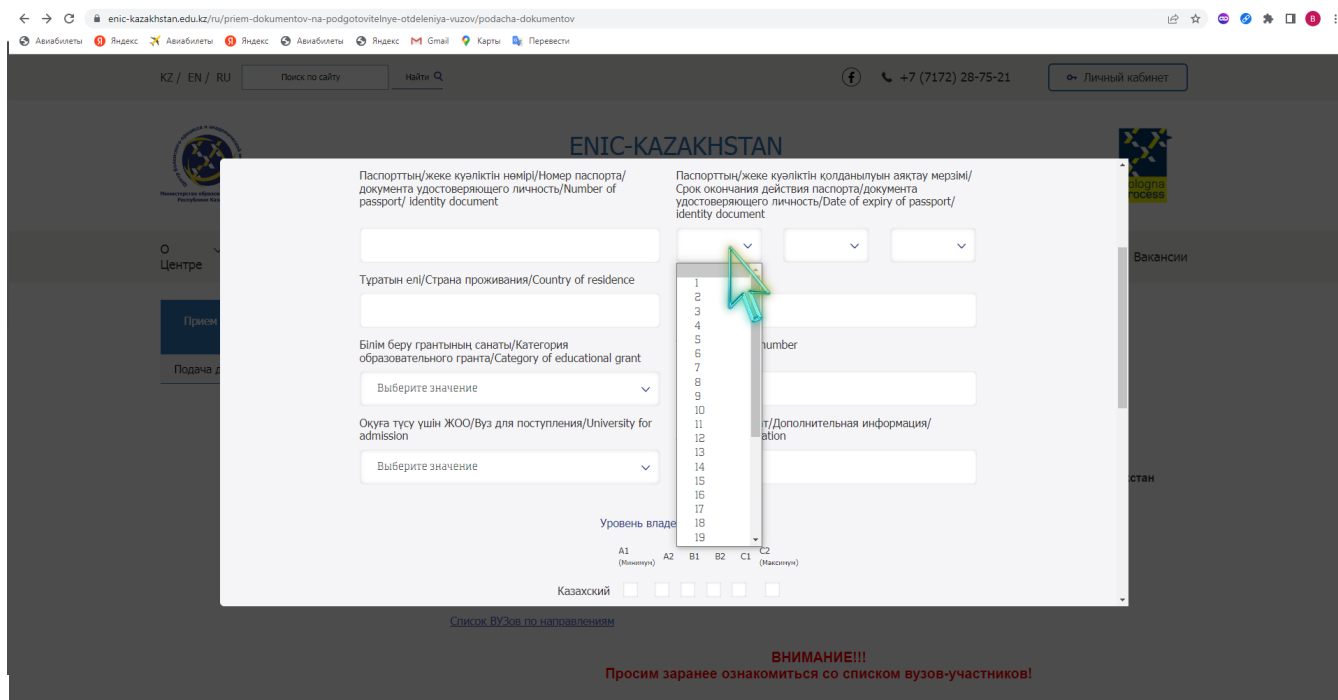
enic-kazakhstan.edu.kz/ru/priem-dokumentov-na-podgotovitelnye-otdeleniya-vuzov/podacha-dokumentov

Авиабилеты Яндекс Авиабилеты Яндекс Авиабилеты Яндекс Gmail Карты Перевести

KZ / EN / RU Поиск по сайту Найти

+7 (7172) 28-75-21 Личный кабинет

ENIC-KAZAKHSTAN

О Центре

Вакансии

Прием

Подача д

стан

Паспорттың/жеке куәліктің нөмірі/Номер паспорта/документа удостоверяющего личность/Number of passport/ identity document

Паспорттың/жеке куәліктің қолданылуын аяқтау мерзімі/Срок окончания действия паспорта/документа удостоверяющего личность/Date of expiry of passport/ identity document

1
2
3
4
5
6
7
8
9
10
11
12
13
14
15
16
17
18
19

Тұратын елі/Страна проживания/Country of residence

Білім беру грантының санаты/Категория образовательного гранта/Category of educational grant

number

Выберите значение

Оқуға түсу үшін ЖОО/Вуз для поступления/University for admission

т/Дополнительная информация/
ation

Выберите значение

Уровень владе

A1 (Минимум) A2 B1 B2 C1 C2 (Максимум)

Казахский

Список ВУЗов по направлениям

ВНИМАНИЕ!!!
Просим заранее ознакомиться со списком вузов-участников!